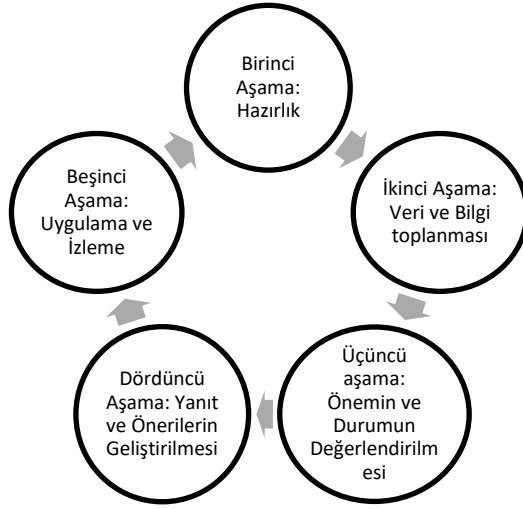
Birinci Aşama: Hazırlık

İkinci Aşama: Veri ve Bilgi toplanması

Üçüncü aşama: Önemin ve Durumun Değerlendirilmesi

Dördüncü Aşama: Yanıt ve Önerilerin Geliştirilmesi

Beşinci Aşama: Uygulama ve İzleme